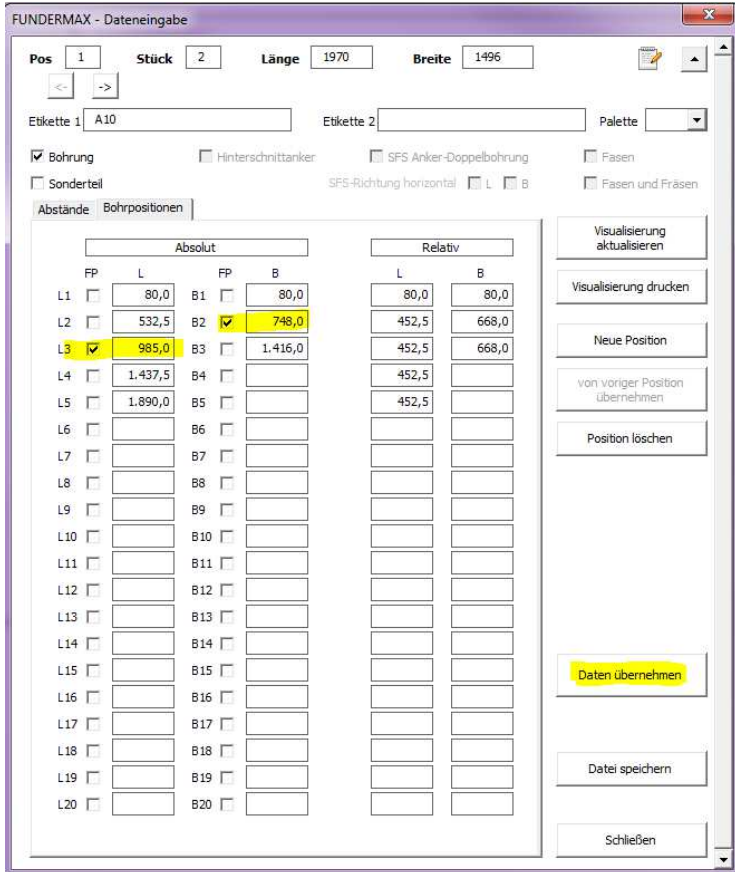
FUNDERMAX - Dateneingabe

Pos 1 Stück 2 Länge 1970 Breite 1496

<- ->

Etikette 1 A10 Etikette 2 Palette

Bohrung Hinterschnittanker SFS Anker-Doppelbohrung Fasen

Sonderteil SFS-Richtung horizontal L B Fasen und Fräsen

Abstände Bohrpositionen

| | FP | Absolut L | | FP | Absolut B | Relativ L | Relativ B |
|---|---|---|---|---|---|---|---|
| L1 | | 80,0 | B1 | | 80,0 | 80,0 | 80,0 |
| L2 | | 532,5 | B2 | ☑ | 748,0 | 452,5 | 668,0 |
| L3 | ☑ | 985,0 | B3 | | 1.416,0 | 452,5 | 668,0 |
| L4 | | 1.437,5 | B4 | | | 452,5 | |
| L5 | | 1.890,0 | B5 | | | 452,5 | |
| L6 | | | B6 | | | | |
| L7 | | | B7 | | | | |
| L8 | | | B8 | | | | |
| L9 | | | B9 | | | | |
| L10 | | | B10 | | | | |
| L11 | | | B11 | | | | |
| L12 | | | B12 | | | | |
| L13 | | | B13 | | | | |
| L14 | | | B14 | | | | |
| L15 | | | B15 | | | | |
| L16 | | | B16 | | | | |
| L17 | | | B17 | | | | |
| L18 | | | B18 | | | | |
| L19 | | | B19 | | | | |
| L20 | | | B20 | | | | |

Visualisierung aktualisieren

Visualisierung drucken

Neue Position

von voriger Position übernehmen

Position löschen

Daten übernehmen

Datei speichern

Schließen